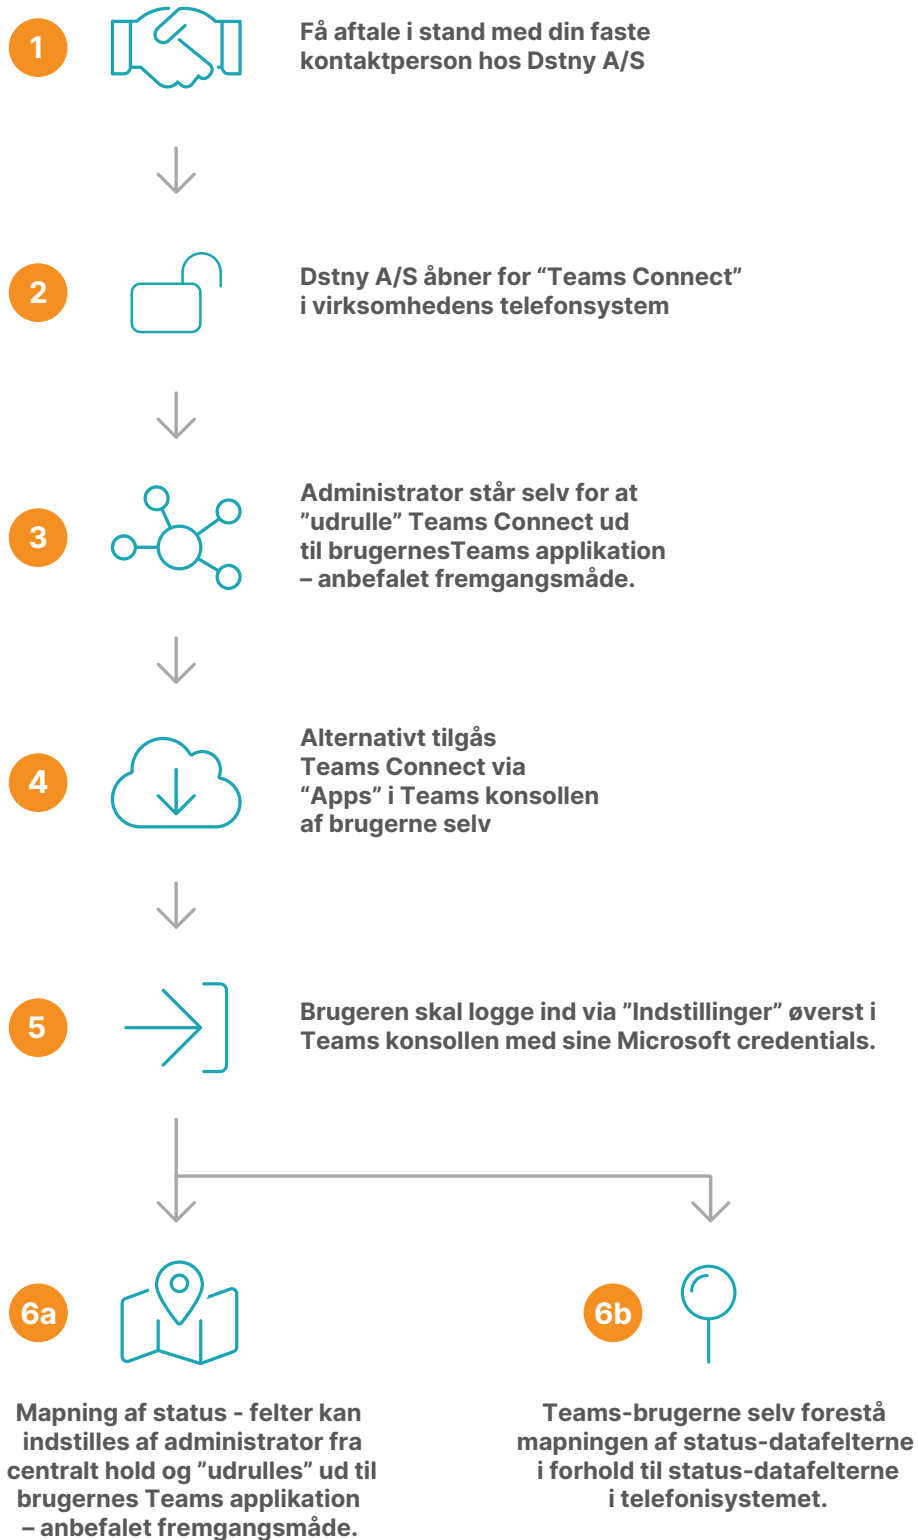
1

Få aftale i stand med din faste kontaktperson hos Dstny A/S

2

Dstny A/S åbner for “Teams Connect” i virksomhedens telefonsystem

3

Administrator står selv for at ”udrulle” Teams Connect ud til brugernesTeams applikation – anbefalet fremgangsmåde.

4

Alternativt tilgås Teams Connect via “Apps” i Teams konsollen af brugerne selv

5

Brugeren skal logge ind via ”Indstillinger” øverst i Teams konsollen med sine Microsoft credentials.

6a

Mapning af status - felter kan indstilles af administrator fra centralt hold og ”udrulles” ud til brugernes Teams applikation – anbefalet fremgangsmåde.

6b

Teams-brugerne selv forestå mapningen af status-datafelterne i forhold til status-datafelterne i telefonisystemet.